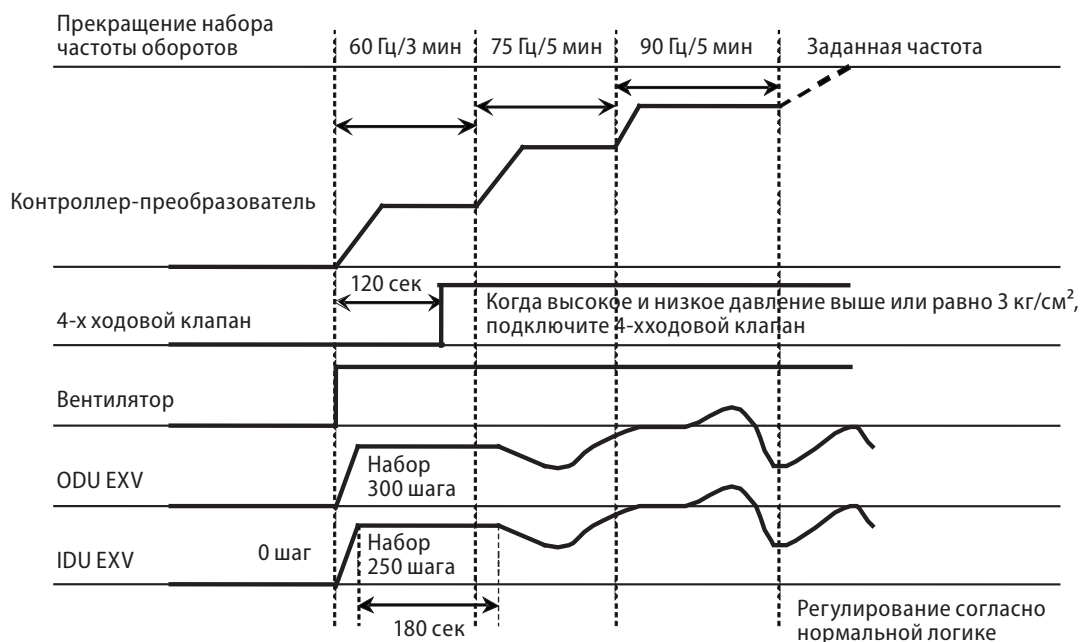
Прекращение набора частоты оборотов

60 Гц/3 мин

75 Гц/5 мин

90 Гц/5 мин

Заданная частота

Контроллер-преобразователь

120 сек

4-х ходовой клапан

Когда высокое и низкое давление выше или равно 3 кг/см$^2$, подключите 4-хходовой клапан

Вентилятор

ODU EXV

Набор 300 шага

IDU EXV

0 шаг

Набор 250 шага

180 сек

Регулирование согласно нормальной логике